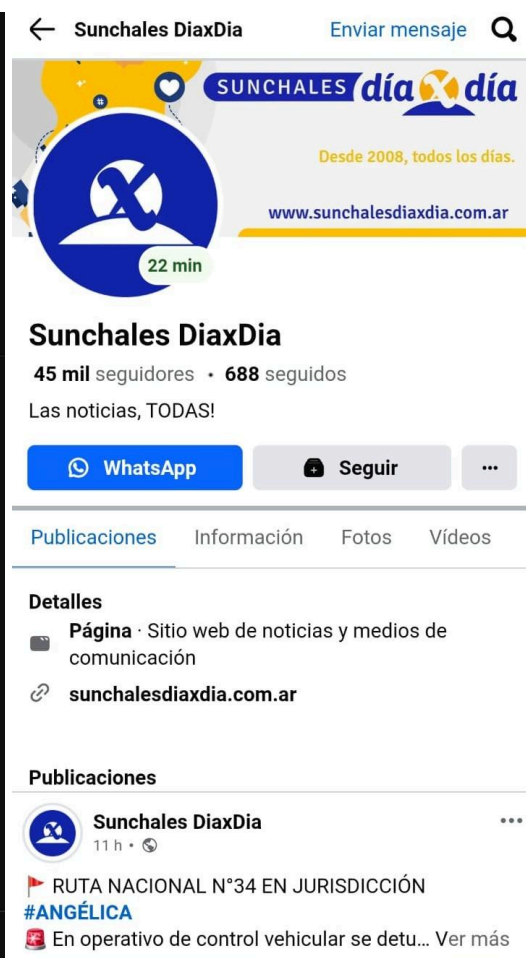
Sunchales DiaxDia
Enviar mensaje

SUNCHALES día X día
Desde 2008, todos los días.
www.sunchalesdiaxdia.com.ar

22 min

Sunchales DiaxDia
45 mil seguidores · 688 seguidos
Las noticias, TODAS!

WhatsApp
Seguir
...

Publicaciones
Información
Fotos
Videos

Detalles
Página · Sitio web de noticias y medios de comunicación
sunchalesdiaxdia.com.ar

Publicaciones

Sunchales DiaxDia
11 h ·

RUTA NACIONAL N°34 EN JURISDICCIÓN #ANGÉLICA
En operativo de control vehicular se detu... Ver más